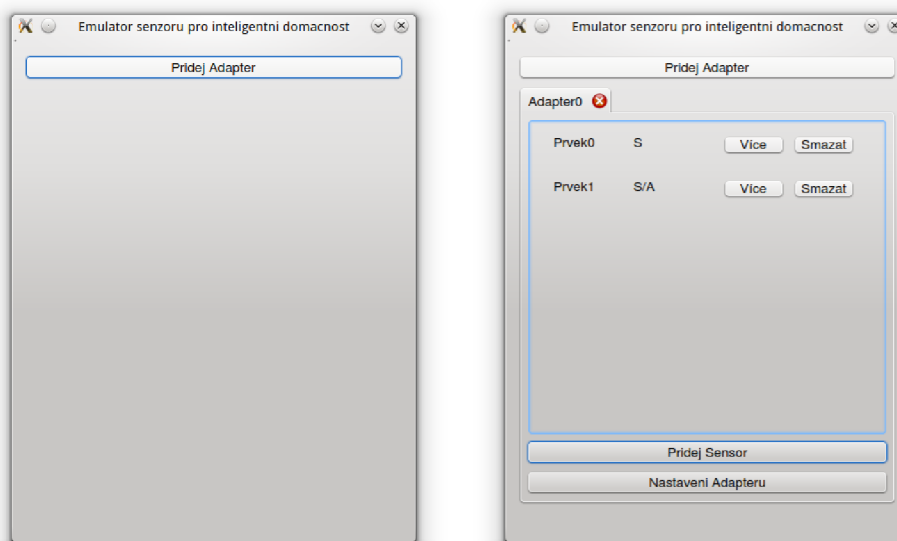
Emulator senzoru pro inteligentni domacnost

Pridej Adapter

Emulator senzoru pro inteligentni domacnost

Pridej Adapter

Adapter0

| Prvek0 | S | Vice | Smazat |
|---|---|---|---|
| Prvek1 | S/A | Vice | Smazat |

Pridej Sensor

Nastaveni Adapteru